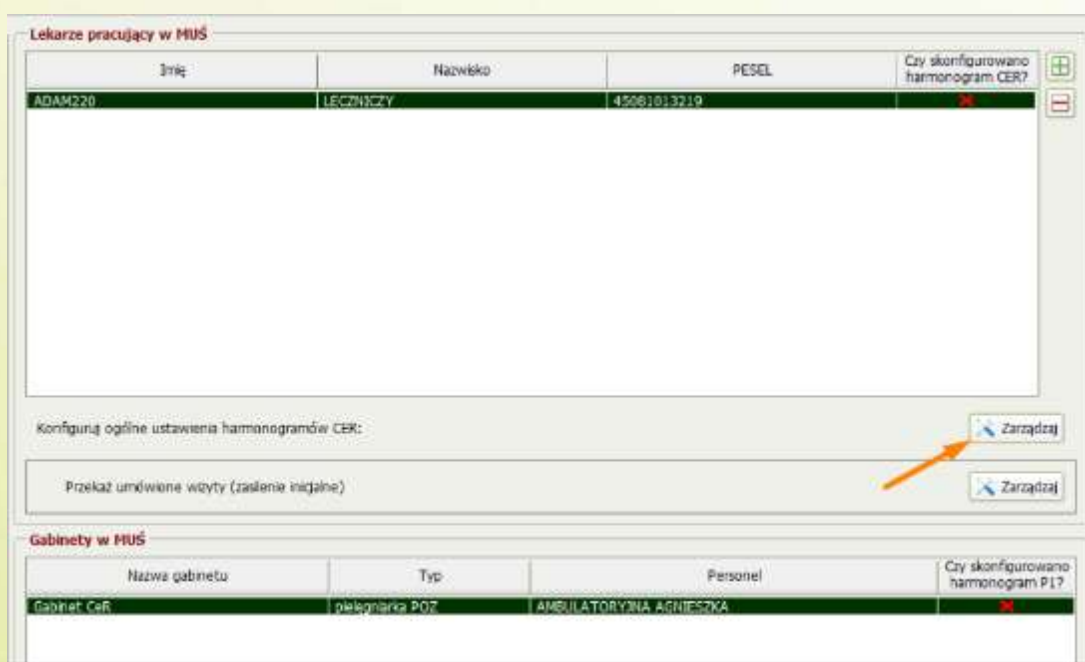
Lekarze pracujący w MUŚ

| Imię | Nazwisko | PESEL | Czy skonfigurowano harmonogram CER? |
|---|---|---|---|
| ADAM220 | LECZNICZY | 45081013219 | |

Konfiguruj ogólne ustawienia harmonogramów CER:

Zarządzaj

Przekaż umówione wizyty (zasilenie inicjalne)

Zarządzaj

Gabinety w MUŚ

| Nazwa gabinetu | Typ | Personel | Czy skonfigurowano harmonogram P1? |
|---|---|---|---|
| Gabinet CeR | pielęgniarka POZ | AMBULATORYJNA AGNIESZKA | |